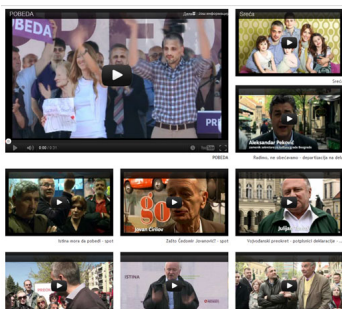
POBEDA

0:00 / 0:31

POBEDA

Sreća

Sreć

Aleksandar Peković

Radimo, ne obećavamo - depart

Istina mora da pobedi - spot

Jovan Ćirilov

Zašto Čedomir Jovanović? - spot

Julijan

Vojvođanski proizvod - potpisivanje deklaracije

ISTINA